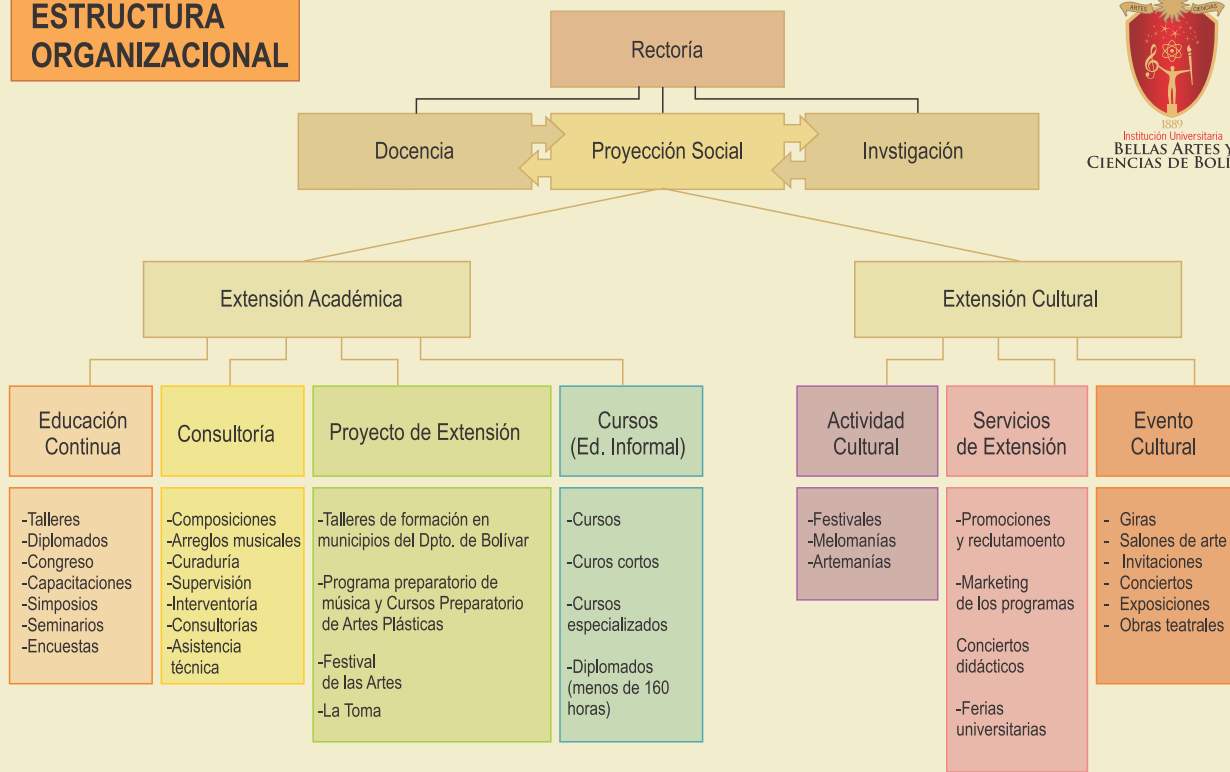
ESTRUCTURA ORGANIZACIONAL

Rectoría

Docencia

Proyección Social

Invstigación

ARTES CIENCIAS
1889
Institución Universitaria
BELLAS ARTES Y
CIENCIAS DE BOLI

Extensión Académica

Extensión Cultural

Educación Continua

Consultoría

Proyecto de Extensión

Cursos (Ed. Informal)

Actividad Cultural

Servicios de Extensión

Evento Cultural

-Talleres
-Diplomados
-Congreso
-Capacitaciones
-Simposios
-Seminarios
-Encuestas

-Composiciones
-Arreglos musicales
-Curaduría
-Supervisión
-Interventoría
-Consultorías
-Asistencia técnica

-Talleres de formación en municipios del Dpto. de Bolívar

-Programa preparatorio de música y Cursos Preparatorio de Artes Plásticas

-Festival de las Artes

-La Toma

-Cursos

-Curos cortos

-Cursos especializados

-Diplomados (menos de 160 horas)

-Festivales
-Melomanías
-Artemanías

-Promociones y reclutamoento

-Marketing de los programas

Conciertos didácticos

-Ferias universitarias

- Giras
- Salones de arte
- Invitaciones
- Conciertos
- Exposiciones
- Obras teatrales